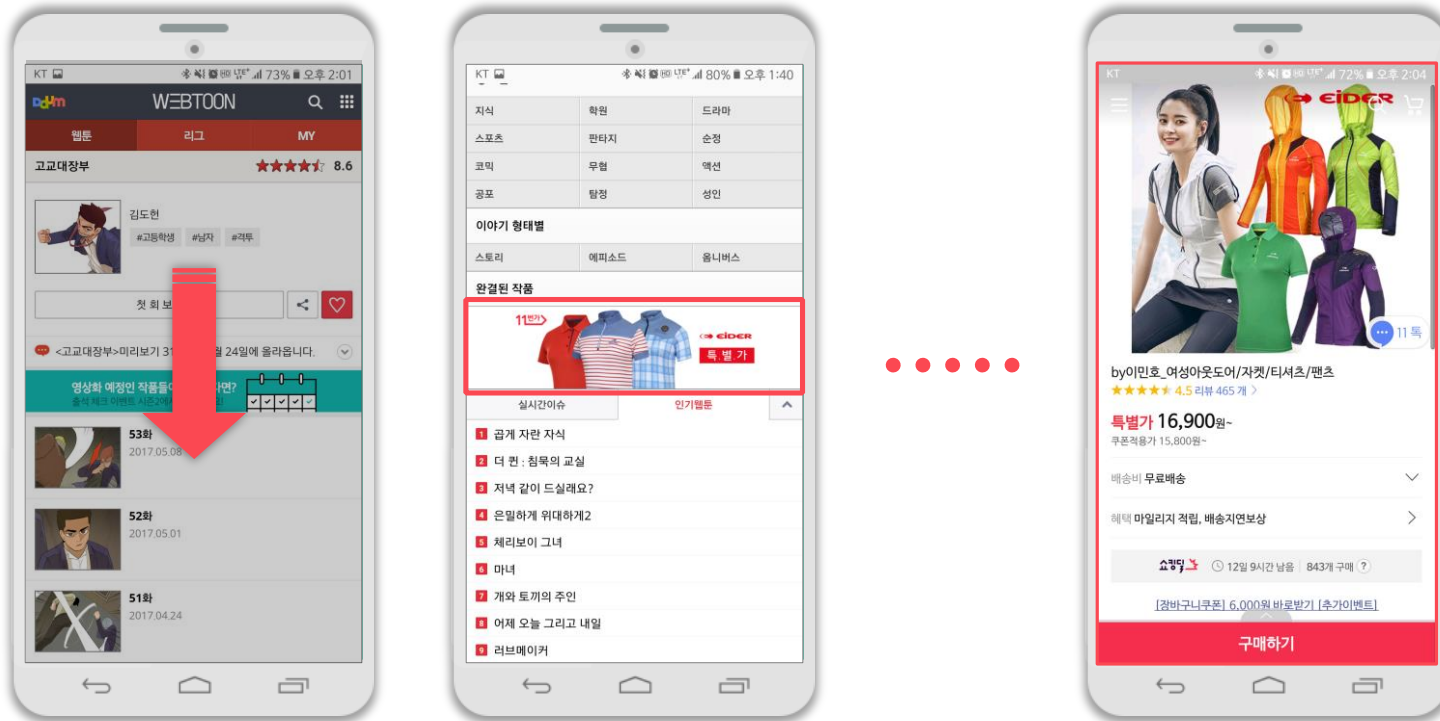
KT 73% 오후 2:01
Daum WEBTOON
웹툰 리그 MY
고교대장부 8.6
김도현
#고등학생 #남자 #격투
첫 회 보
<고교대장부>미리보기 31 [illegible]월 24일에 올라옵니다.
영상화 예정인 작품들이 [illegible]면?
출석 체크 이벤트 시즌2에 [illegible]
53화
2017.05.08
52화
2017.05.01
51화
2017.04.24

KT 80% 오후 1:40

| 지식 | 학원 | 드라마 |
|---|---|---|
| 스포츠 | 판타지 | 순정 |
| 코믹 | 무협 | 액션 |
| 공포 | 탐정 | 성인 |

이야기 형태별

| 스토리 | 에피소드 | 옴니버스 |
|---|---|---|

완결된 작품
11번가 EIDER 특·별·가
실시간이슈 인기웹툰
1 곱게 자란 자식
2 더 퀸 : 침묵의 교실
3 저녁 같이 드실래요?
4 은밀하게 위대하게2
5 체리보이 그녀
6 마녀
7 개와 토끼의 주인
8 어제 오늘 그리고 내일
9 러브메이커

KT 72% 오후 2:04
EIDER
11 톡
by이민호_여성아웃도어/자켓/티셔츠/팬츠
4.5 리뷰 465 개
특별가 16,900원~
쿠폰적용가 15,800원~
배송비 무료배송
혜택 마일리지 적립, 배송지연보상
쇼킹딜 12일 9시간 남음 843개 구매
[장바구니쿠폰] 6,000원 바로받기 [추가이벤트]
구매하기